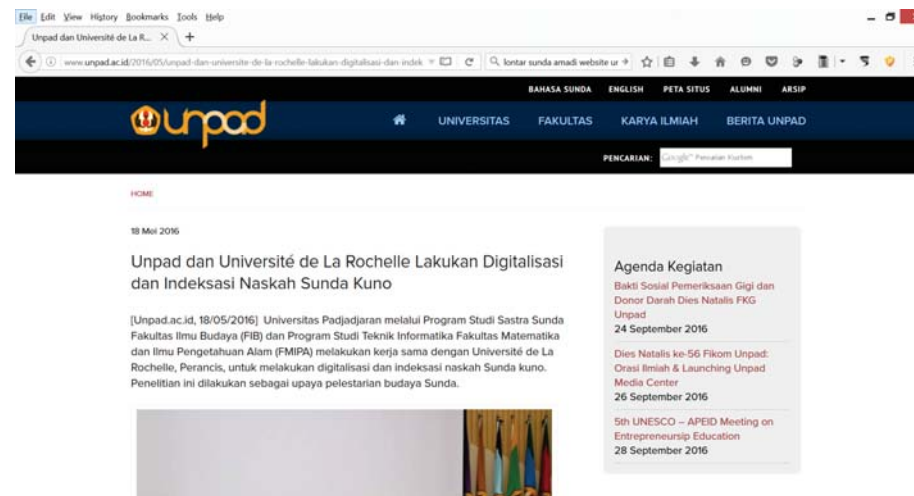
File Edit View History Bookmarks Tools Help

Unpad dan Université de La R... ×  +

www.unpad.ac.id/2016/05/unpad-dan-universite-de-la-rochelle-lakukan-digitalisasi-dan-indek

lontar sunda amadi website ur

BAHASA SUNDA ENGLISH PETA SITUS ALUMNI ARSIP

unpad

UNIVERSITAS FAKULTAS KARYA ILMIAH BERITA UNPAD

PENCARIAN: Google™ Pencarian Kustom

HOME

18 Mei 2016

Unpad dan Université de La Rochelle Lakukan Digitalisasi dan Indeksasi Naskah Sunda Kuno

[Unpad.ac.id, 18/05/2016] Universitas Padjadjaran melalui Program Studi Sastra Sunda Fakultas Ilmu Budaya (FIB) dan Program Studi Teknik Informatika Fakultas Matematika dan Ilmu Pengetahuan Alam (FMIPA) melakukan kerja sama dengan Université de La Rochelle, Perancis, untuk melakukan digitalisasi dan indeksasi naskah Sunda kuno. Penelitian ini dilakukan sebagai upaya pelestarian budaya Sunda.

Agenda Kegiatan

Bakti Sosial Pemeriksaan Gigi dan Donor Darah Dies Natalis FKG Unpad
24 September 2016

Dies Natalis ke-56 Fikom Unpad: Orasi Ilmiah & Launching Unpad Media Center
26 September 2016

5th UNESCO – APEID Meeting on Entrepreneursip Education
28 September 2016